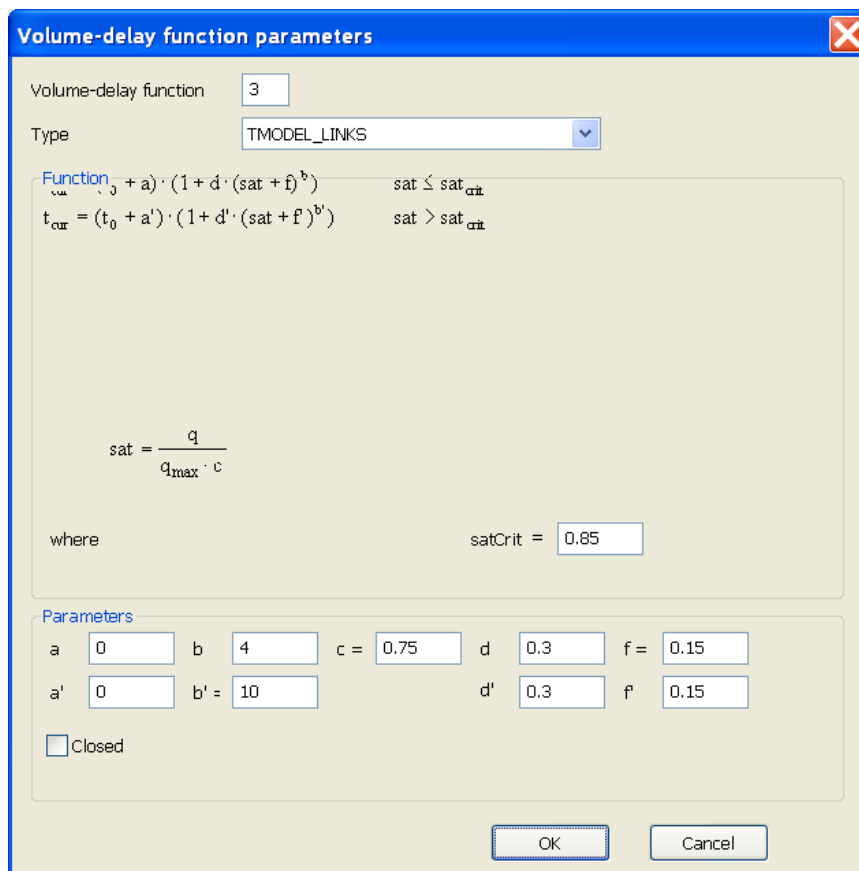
Volume-delay function parameters

Volume-delay function 3

Type TMODEL_LINKS

Function

$t_{cur} = (t_0 + a) \cdot (1 + d \cdot (sat + f)^b)$ $sat \leq sat_{crit}$

$t_{cur} = (t_0 + a') \cdot (1 + d' \cdot (sat + f')^{b'})$ $sat > sat_{crit}$

$sat = \frac{q}{q_{max} \cdot c}$

where satCrit = 0.85

Parameters

a 0 b 4 c = 0.75 d 0.3 f = 0.15

a' 0 b' = 10 d' 0.3 f' 0.15

Closed

OK Cancel